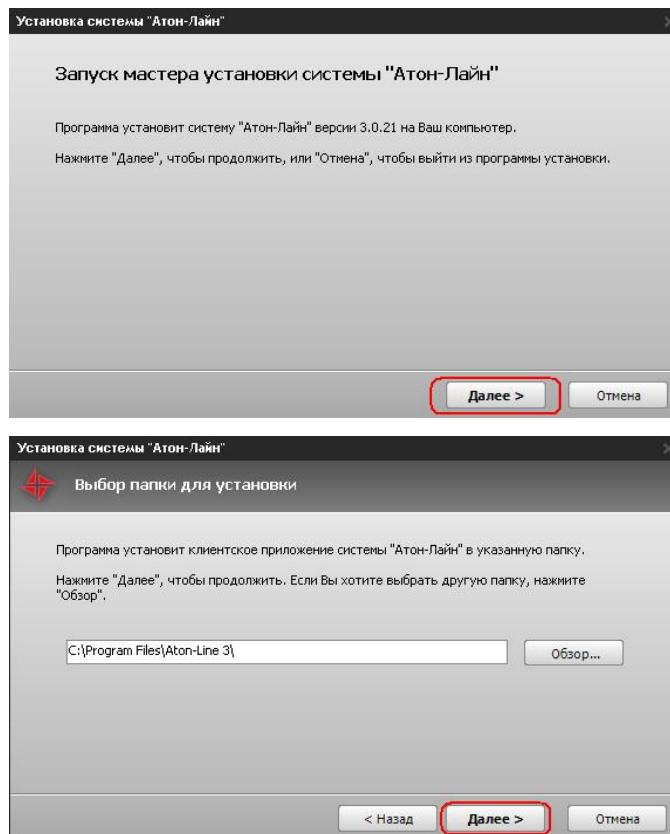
Установка системы "Атон-Лайн"

Запуск мастера установки системы "Атон-Лайн"

Программа установит систему "Атон-Лайн" версии 3.0.21 на Ваш компьютер.

Нажмите "Далее", чтобы продолжить, или "Отмена", чтобы выйти из программы установки.

Далее >

Отмена

Установка системы "Атон-Лайн"

Выбор папки для установки

Программа установит клиентское приложение системы "Атон-Лайн" в указанную папку.

Нажмите "Далее", чтобы продолжить. Если Вы хотите выбрать другую папку, нажмите "Обзор".

C:\Program Files\Aton-Line 3\

Обзор...

< Назад

Далее >

Отмена